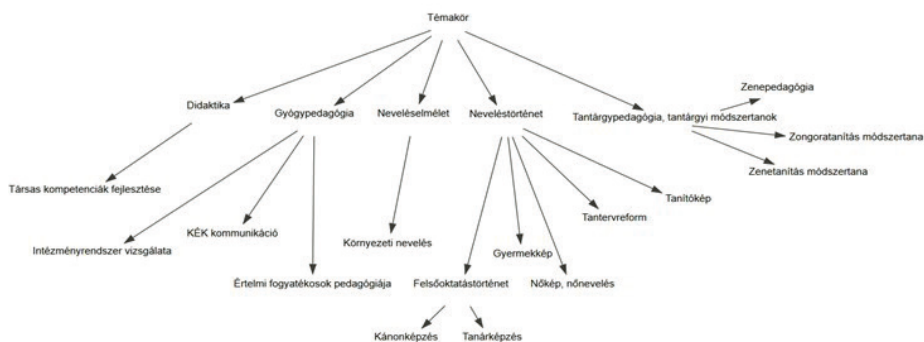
Témakör

Didaktika

Gyógypedagógia

Neveléselmélet

Neveléstörténet

Tantárgypedagógia, tantárgyi módszertanok

Zenepedagógia

Zongoratanítás módszertana

Zenetanítás módszertana

Társas kompetenciák fejlesztése

Tanítókép

Tantervreform

KÉK kommunikáció

Intézményrendszer vizsgálata

Környezeti nevelés

Gyermekkép

Értelmi fogyatékosok pedagógiája

Felsőoktatástörténet

Nőkép, nőnevelés

Kánonképzés

Tanárképzés